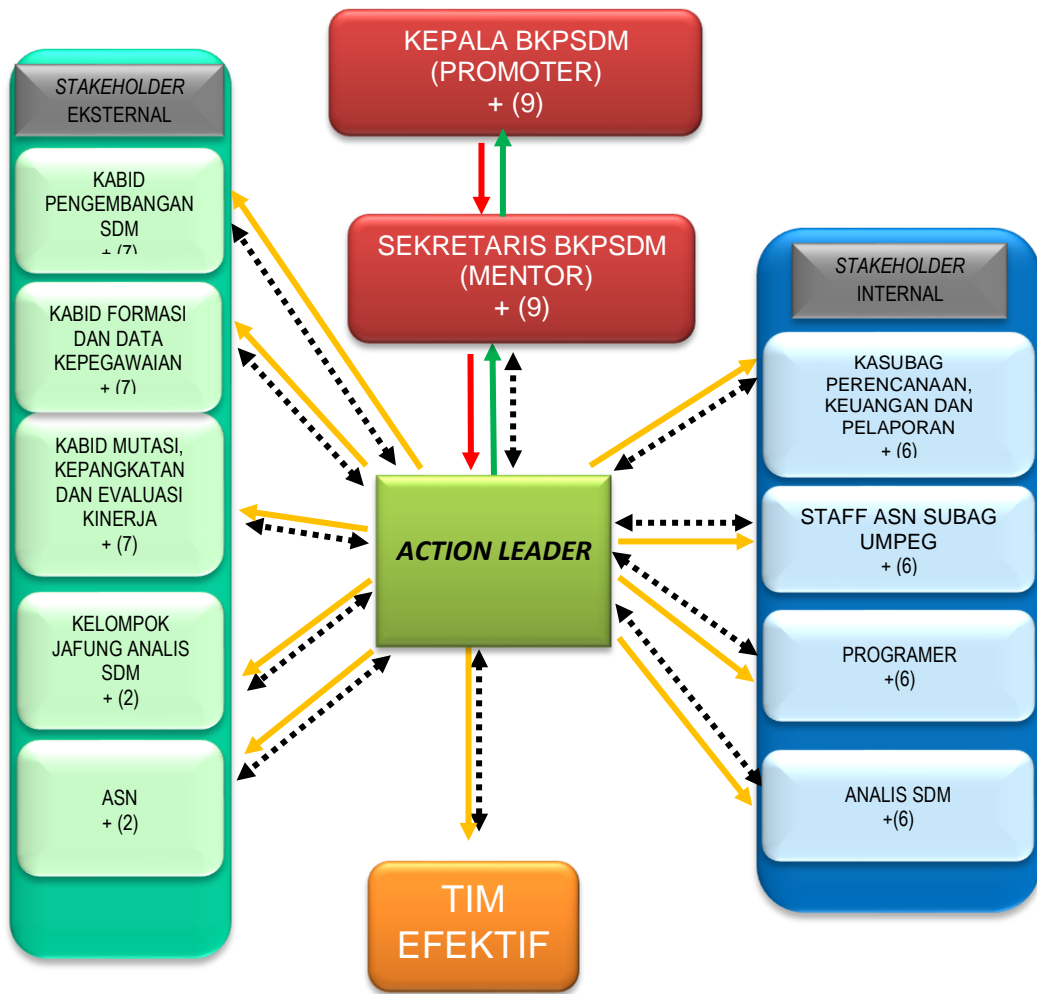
KEPALA BKPSDM
(PROMOTER)
+ (9)

SEKRETARIS BKPSDM
(MENTOR)
+ (9)

STAKEHOLDER
EKSTERNAL

KABID PENGEMBANGAN SDM
+ (7)

KABID FORMASI DAN DATA KEPEGAWAIAN
+ (7)

KABID MUTASI, KEPANGKATAN DAN EVALUASI KINERJA
+ (7)

KELOMPOK JAFUNG ANALIS SDM
+ (2)

ASN
+ (2)

ACTION LEADER

STAKEHOLDER
INTERNAL

KASUBAG PERENCANAAN, KEUANGAN DAN PELAPORAN
+ (6)

STAFF ASN SUBAG UMPEG
+ (6)

PROGRAMER
+(6)

ANALIS SDM
+(6)

TIM
EFEKTIF